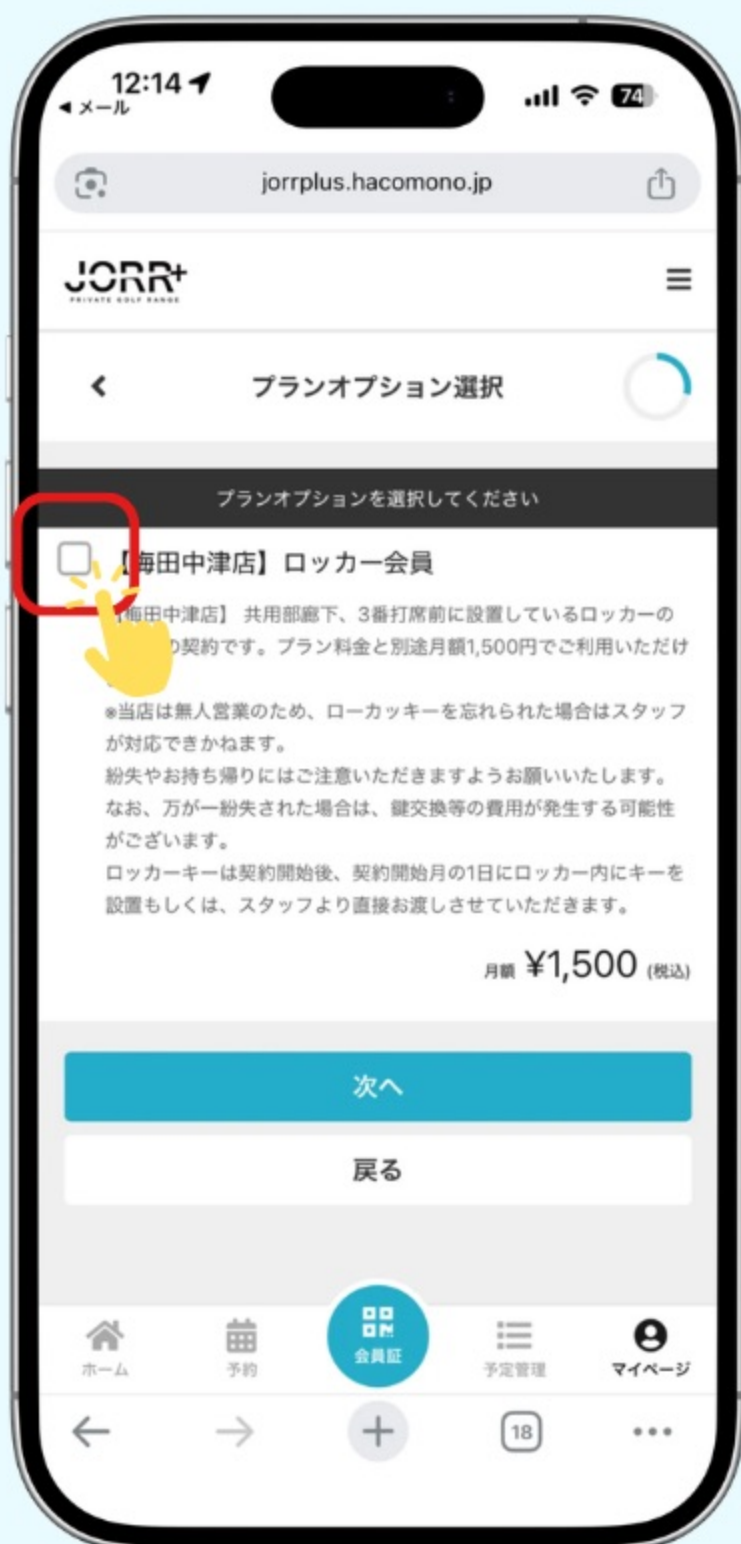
12:14
◂ メール
74

jorrplus.hacomono.jp

JORR+
PRIVATE GOLF RANGE

<
プランオプション選択

プランオプションを選択してください

【梅田中津店】ロッカー会員

【梅田中津店】 共用部廊下、3番打席前に設置しているロッカーの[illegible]の契約です。プラン料金と別途月額1,500円でご利用いただけ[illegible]

※当店は無人営業のため、ローカッキーを忘れられた場合はスタッフが対応できかねます。
紛失やお持ち帰りにはご注意いただきますようお願いいたします。
なお、万が一紛失された場合は、鍵交換等の費用が発生する可能性がございます。
ロッカーキーは契約開始後、契約開始月の1日にロッカー内にキーを設置もしくは、スタッフより直接お渡しさせていただきます。

月額 ¥1,500 (税込)

次へ

戻る

ホーム
予約
会員証
予定管理
マイページ

18